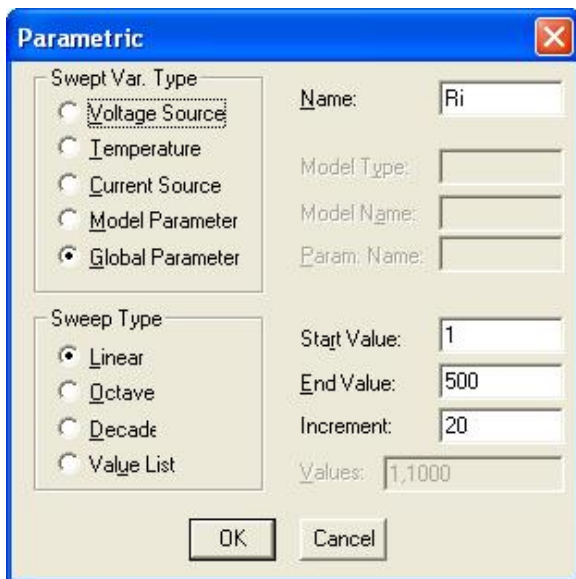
Parametric

Swept Var. Type
Voltage Source
Temperature
Current Source
Model Parameter
Global Parameter

Name: Ri

Model Type:
Model Name:
Param. Name:

Sweep Type
Linear
Octave
Decade
Value List

Start Value: 1
End Value: 500
Increment: 20
Values: 1,1000

OK
Cancel